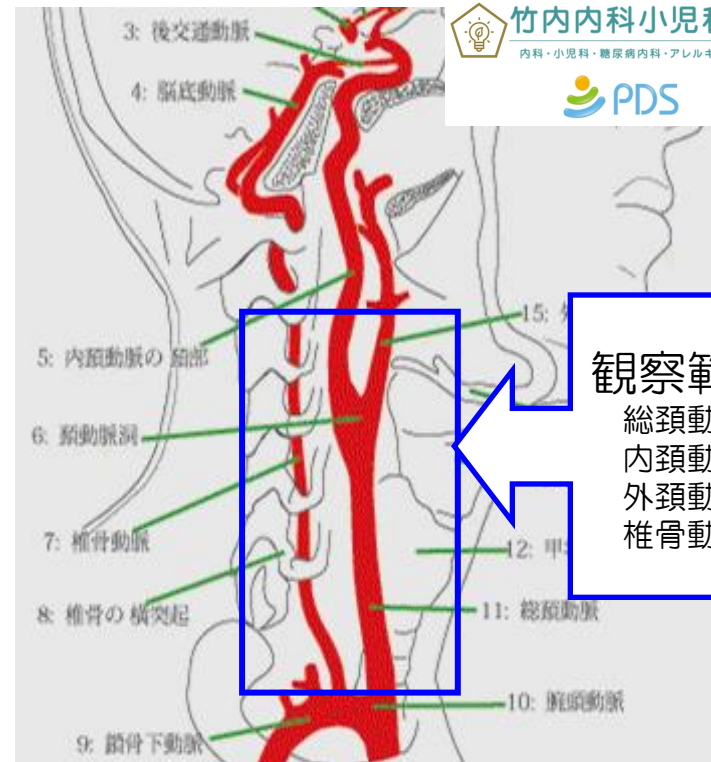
3: 後交通動脈

4: 脳底動脈

竹内内科小児科

内科・小児科・糖尿病内科・アレルギ

PDS

5: 内頸動脈の 頸部

6: 頸動脈洞

7: 椎骨動脈

8: 椎骨の 横突起

9: 鎖骨下動脈

15: 外

観察範

総頸動

内頸動

外頸動

椎骨動

12: 甲

11: 総頸動脈

10: 腕頭動脈